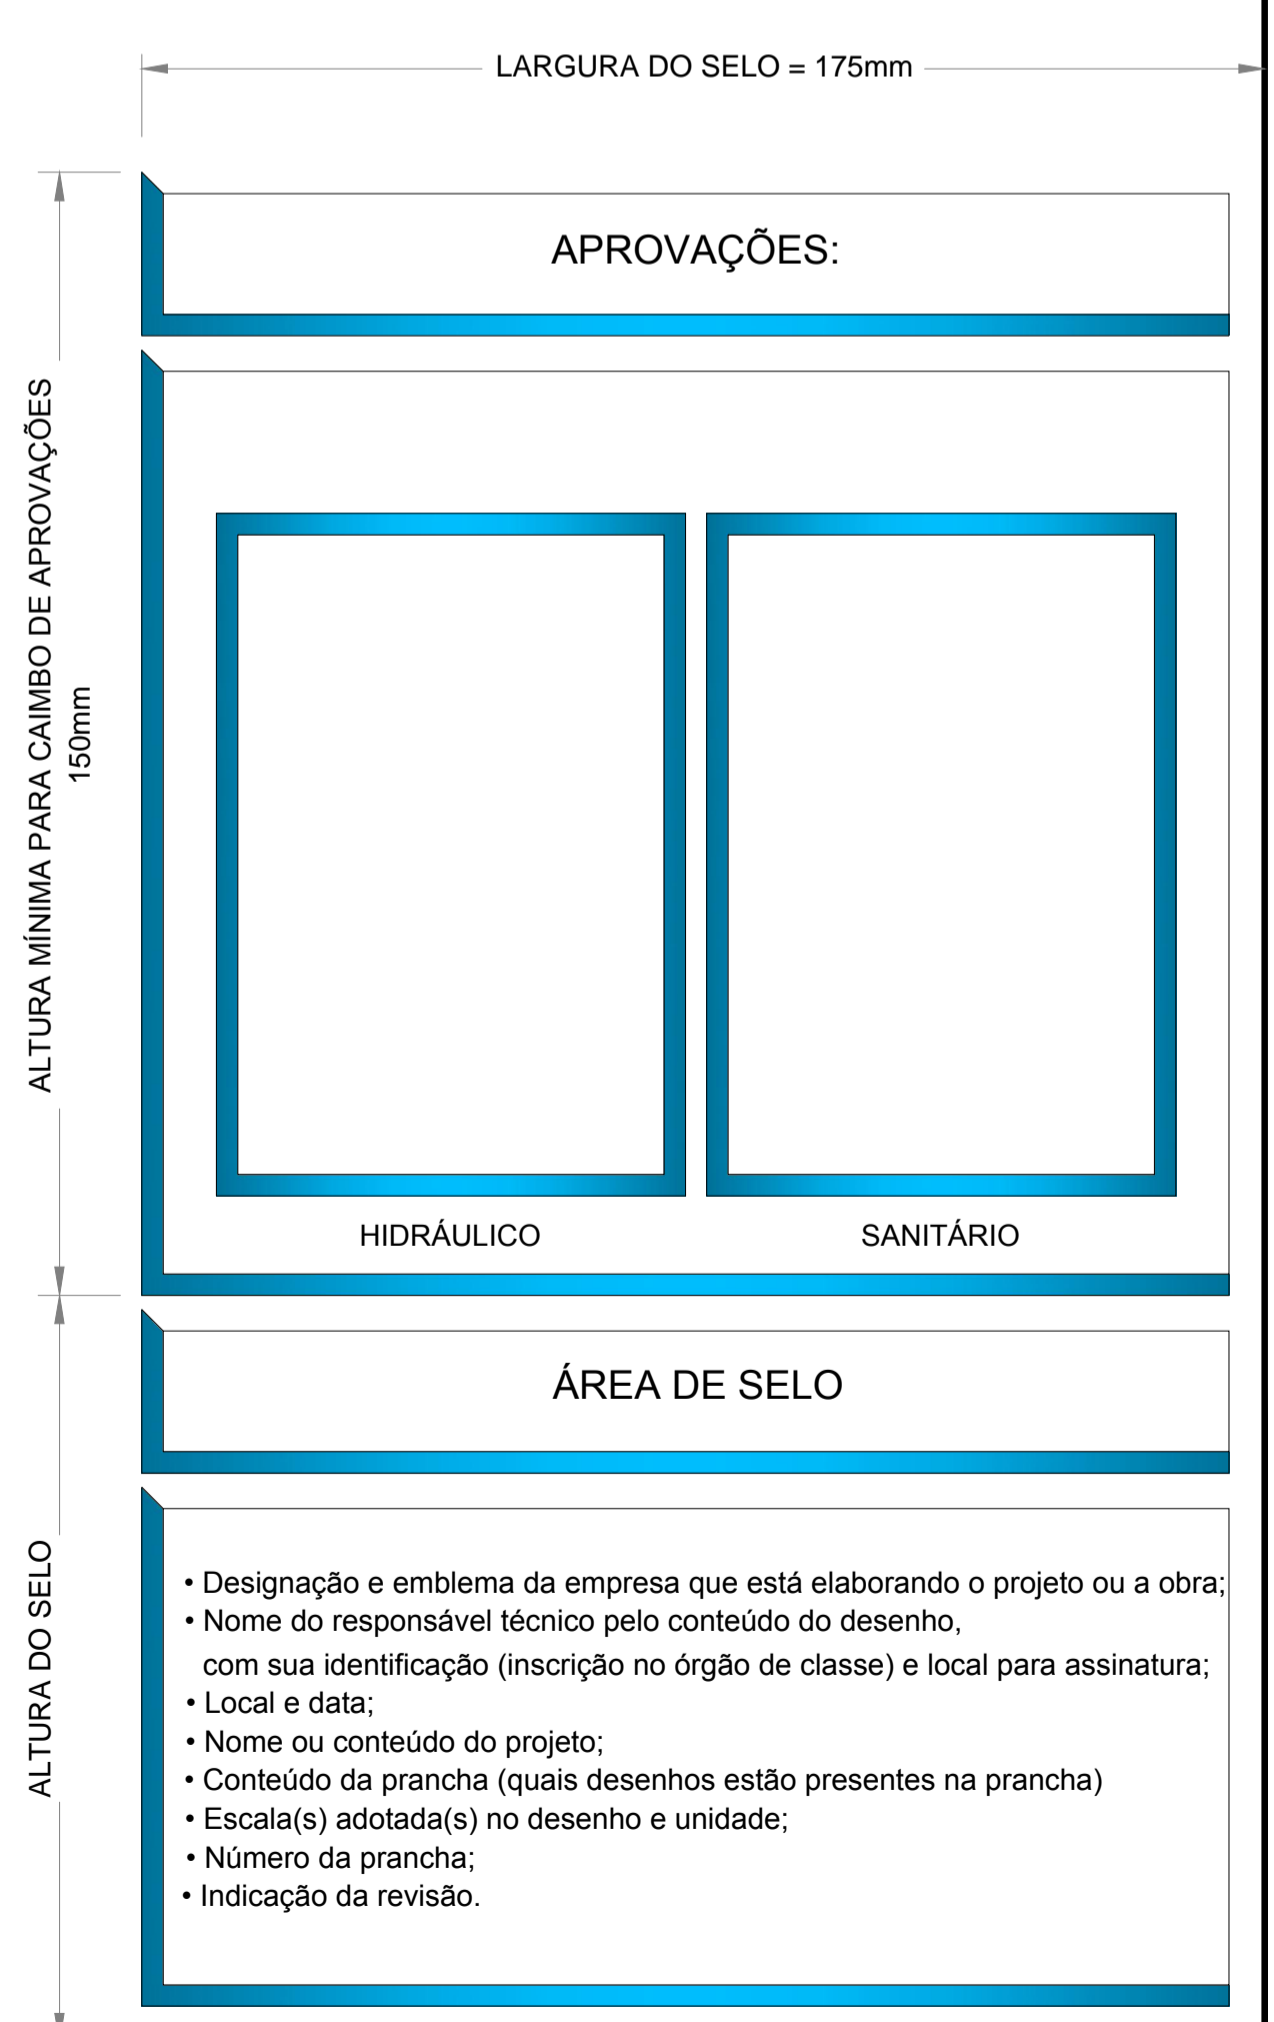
LARGURA DO SELO = 175mm

ALTURA MÍNIMA PARA CAIMBO DE APROVAÇÕES
150mm

APROVAÇÕES:

HIDRÁULICO

SANITÁRIO

ALTURA DO SELO

ÁREA DE SELO

• Designação e emblema da empresa que está elaborando o projeto ou a obra;
• Nome do responsável técnico pelo conteúdo do desenho, com sua identificação (inscrição no órgão de classe) e local para assinatura;
• Local e data;
• Nome ou conteúdo do projeto;
• Conteúdo da prancha (quais desenhos estão presentes na prancha)
• Escala(s) adotada(s) no desenho e unidade;
• Número da prancha;
• Indicação da revisão.